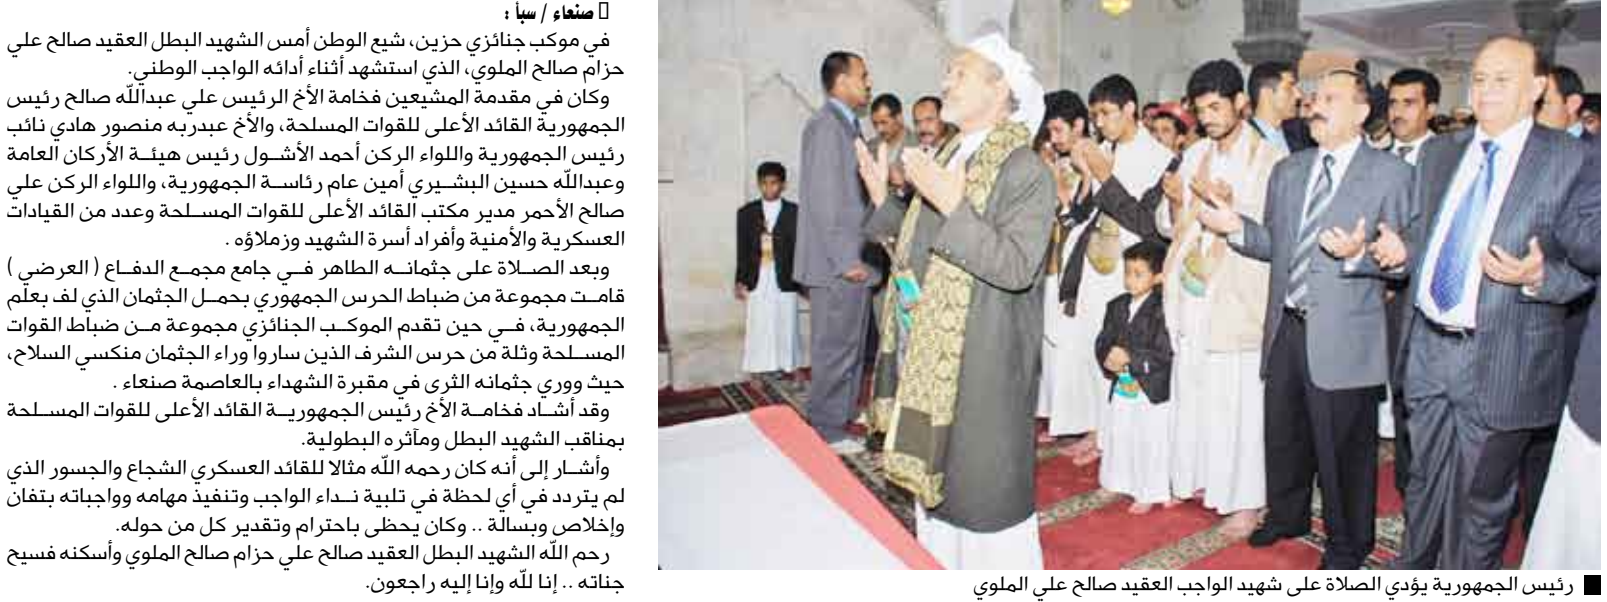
صنعاء / سبأ :

في موكب جنائزي حزين، شيع الوطن أمس الشهيد البطل العقيد صالح علي حزام صالح الملوي، الذي استشهد أثناء أدائه الواجب الوطني.

وكان في مقدمة المشيعين فخامة الأخ الرئيس علي عبدالله صالح رئيس الجمهورية القائد الأعلى للقوات المسلحة، والأخ عبدربه منصور هادي نائب رئيس الجمهورية واللواء الركن أحمد الأشول رئيس هيئة الأركان العامة وعبدالله حسين البشيري أمين عام رئاسة الجمهورية، واللواء الركن علي صالح الأحمر مدير مكتب القائد الأعلى للقوات المسلحة وعدد من القيادات العسكرية والأمنية وأفراد أسرة الشهيد وزملاؤه .

وبعد الصلاة على جثمانه الطاهر في جامع مجمع الدفاع ( العرضي ) قامت مجموعة من ضباط الحرس الجمهوري بحمل الجثمان الذي لف بعلم الجمهورية، في حين تقدم الموكب الجنائزي مجموعة من ضباط القوات المسلحة وثلة من حرس الشرف الذين ساروا وراء الجثمان منكسي السلاح، حيث ووري جثمانه الثرى في مقبرة الشهداء بالعاصمة صنعاء .

وقد أشاد فخامة الأخ رئيس الجمهورية القائد الأعلى للقوات المسلحة بمناقب الشهيد البطل ومآثره البطولية.

وأشار إلى أنه كان رحمه الله مثالا للقائد العسكري الشجاع والجسور الذي لم يتردد في أي لحظة في تلبية نداء الواجب وتنفيذ مهامه وواجباته بتفان وإخلاص وبسالة .. وكان يحظى باحترام وتقدير كل من حوله.

رحم الله الشهيد البطل العقيد صالح علي حزام صالح الملوي وأسكنه فسيح جناته .. إنا لله وإنا إليه راجعون.

رئيس الجمهورية يؤدي الصلاة على شهيد الواجب العقيد صالح علي الملوي